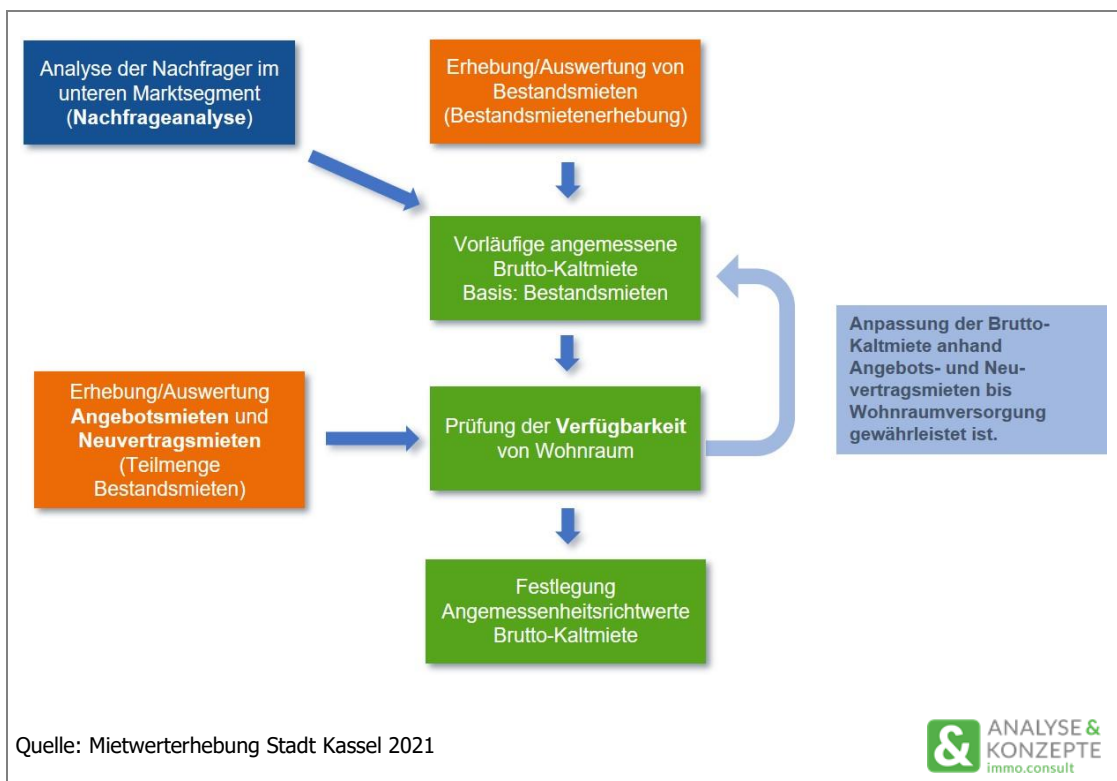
Analyse der Nachfrager im unteren Marktsegment (**Nachfrageanalyse**)

Erhebung/Auswertung von Bestandsmieten (Bestandsmietenerhebung)

Vorläufige angemessene Brutto-Kaltmiete Basis: Bestandsmieten

Anpassung der Brutto-Kaltmiete anhand Angebots- und Neuvertragsmieten bis Wohnraumversorgung gewährleistet ist.

Erhebung/Auswertung **Angebotsmieten** und **Neuvertragsmieten** (Teilmenge Bestandsmieten)

Prüfung der **Verfügbarkeit** von Wohnraum

Festlegung Angemessenheitsrichtwerte Brutto-Kaltmiete

Quelle: Mietwerterhebung Stadt Kassel 2021

& ANALYSE & KONZEPTE immo.consult